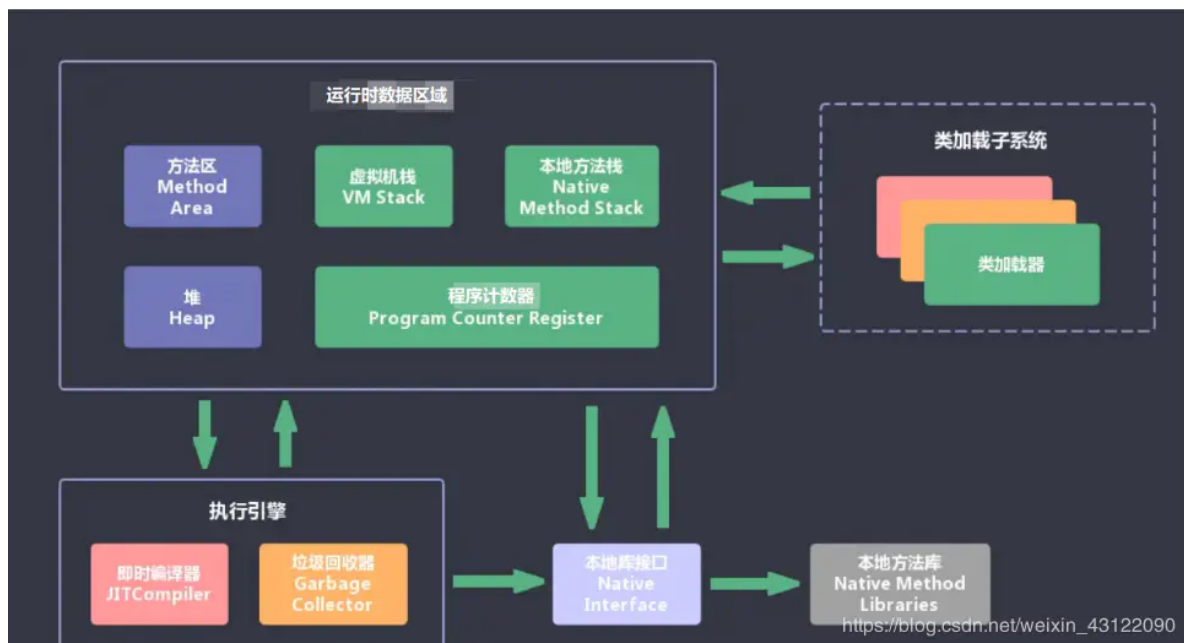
运行时数据区域

方法区
Method
Area

虚拟机栈
VM Stack

本地方法栈
Native
Method Stack

堆
Heap

程序计数器
Program Counter Register

类加载子系统

类加载器

执行引擎

即时编译器
JITCompiler

垃圾回收器
Garbage
Collector

本地库接口
Native
Interface

本地方法库
Native Method
Libraries

https://blog.csdn.net/weixin_43122090